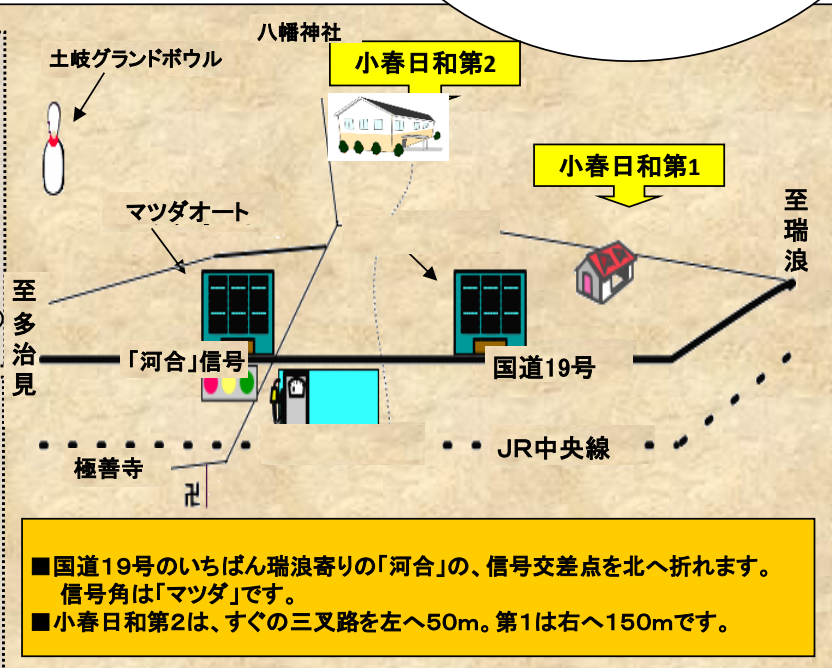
八幡神社

土岐グランドボウル

小春日和第2

小春日和第1

マツダオート

至瑞浪

至多治見

「河合」信号

国道19号

JR中央線

極善寺

卍

■国道19号のいちばん瑞浪寄りの「河合」の、信号交差点を北へ折れます。信号角は「マツダ」です。
■小春日和第2は、すぐの三叉路を左へ50m。第1は右へ150mです。